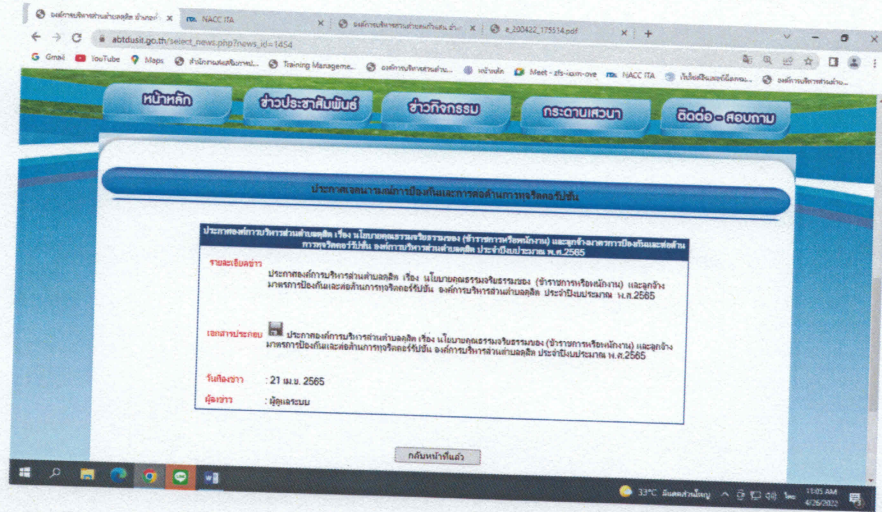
องค์การบริหารส่วนตำบลดุสิต อำเภอ... × NACC ITA × องค์การบริหารส่วนตำบลดุสิต อำ... × e_200422_175514.pdf × +

abtdusit.go.th/select_news.php?news_id=1454

Gmail YouTube Maps สำนักงานส่งเสริมการป... Training Manageme... องค์การบริหารส่วนตำบ... หน้าหลัก Meet - zfs-icom-ove NACC ITA เว็บไซต์สืบค้นข้อมูล... องค์การบริหารส่วนตำบ...

หน้าหลัก ข่าวประชาสัมพันธ์ ข่าวกิจกรรม กระดานเสวนา ติดต่อ - สอบถาม

ประกาศคณะกรรมการป้องกันและการต่อต้านการทุจริตคอร์รัปชั่น

ประกาศองค์การบริหารส่วนตำบลดุสิต เรื่อง นโยบายคุณธรรมจริยธรรมของ (ข้าราชการหรือพนักงาน) และลูกจ้างมาตรการป้องกันและต่อต้านการทุจริตคอร์รัปชั่น องค์การบริหารส่วนตำบลดุสิต ประจำปีงบประมาณ พ.ศ.2565

รายละเอียดข่าว

ประกาศองค์การบริหารส่วนตำบลดุสิต เรื่อง นโยบายคุณธรรมจริยธรรมของ (ข้าราชการหรือพนักงาน) และลูกจ้างมาตรการป้องกันและต่อต้านการทุจริตคอร์รัปชั่น องค์การบริหารส่วนตำบลดุสิต ประจำปีงบประมาณ พ.ศ.2565

เอกสารประกอบ ประกาศองค์การบริหารส่วนตำบลดุสิต เรื่อง นโยบายคุณธรรมจริยธรรมของ (ข้าราชการหรือพนักงาน) และลูกจ้างมาตรการป้องกันและต่อต้านการทุจริตคอร์รัปชั่น องค์การบริหารส่วนตำบลดุสิต ประจำปีงบประมาณ พ.ศ.2565

วันที่ลงข่าว : 21 เม.ย. 2565

ผู้ลงข่าว : ผู้ดูแลระบบ

กลับหน้าที่แล้ว

33°C มีเมฆส่วนใหญ่ ไทย 11:05 AM 4/26/2022